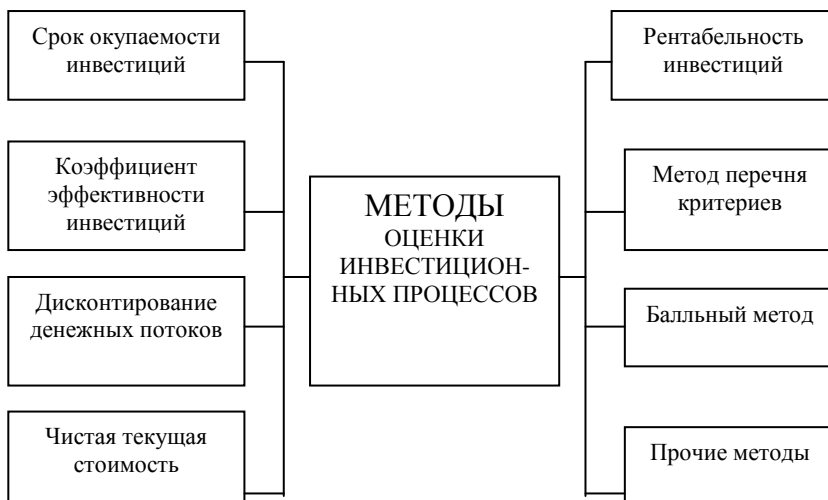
Срок окупаемости инвестиций

Коэффициент эффективности инвестиций

Дисконтирование денежных потоков

Чистая текущая стоимость

МЕТОДЫ ОЦЕНКИ ИНВЕСТИЦИОННЫХ ПРОЦЕССОВ

Рентабельность инвестиций

Метод перечня критериев

Балльный метод

Прочие методы